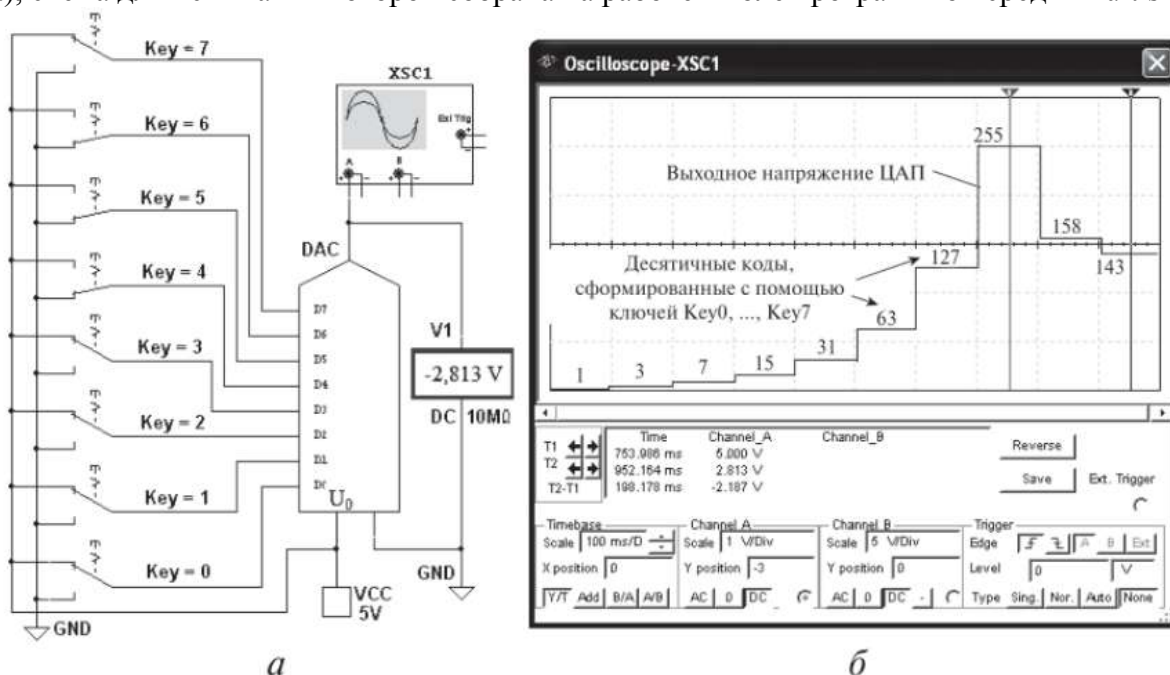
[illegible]

Key = 7
Key = 6
Key = 5
Key = 4
Key = 3
Key = 2
Key = 1
Key = 0
GND
XSC1
Ext Trig
A
B
DAC
D7
D6
D5
D4
D3
D2
D1
D0
$U_0$
V1
-2,813 V
DC 10MΩ
GND
VCC
5V
а

Oscilloscope-XSC1

255
Выходное напряжение ЦАП
158
143
Десятичные коды, сформированные с помощью ключей Key0, ..., Key7
127
63
31
15
7
3
1

| | Time | Channel_A | Channel_B |
|---|---|---|---|
| T1 | 753.986 ms | 5.000 V | |
| T2 | 952.164 ms | 2.813 V | |
| T2-T1 | 198.178 ms | -2.187 V | |

Reverse
Save
Ext. Trigger

Timebase
Scale 100 ms/D
X position 0
Y/T Add B/A A/B

Channel A
Scale 1 V/Div
Y position -3
AC 0 DC

Channel B
Scale 5 V/Div
Y position 0
AC 0 DC -

Trigger
Edge A B Ext
Level 0 V
Type Sing. Nor. Auto None

б